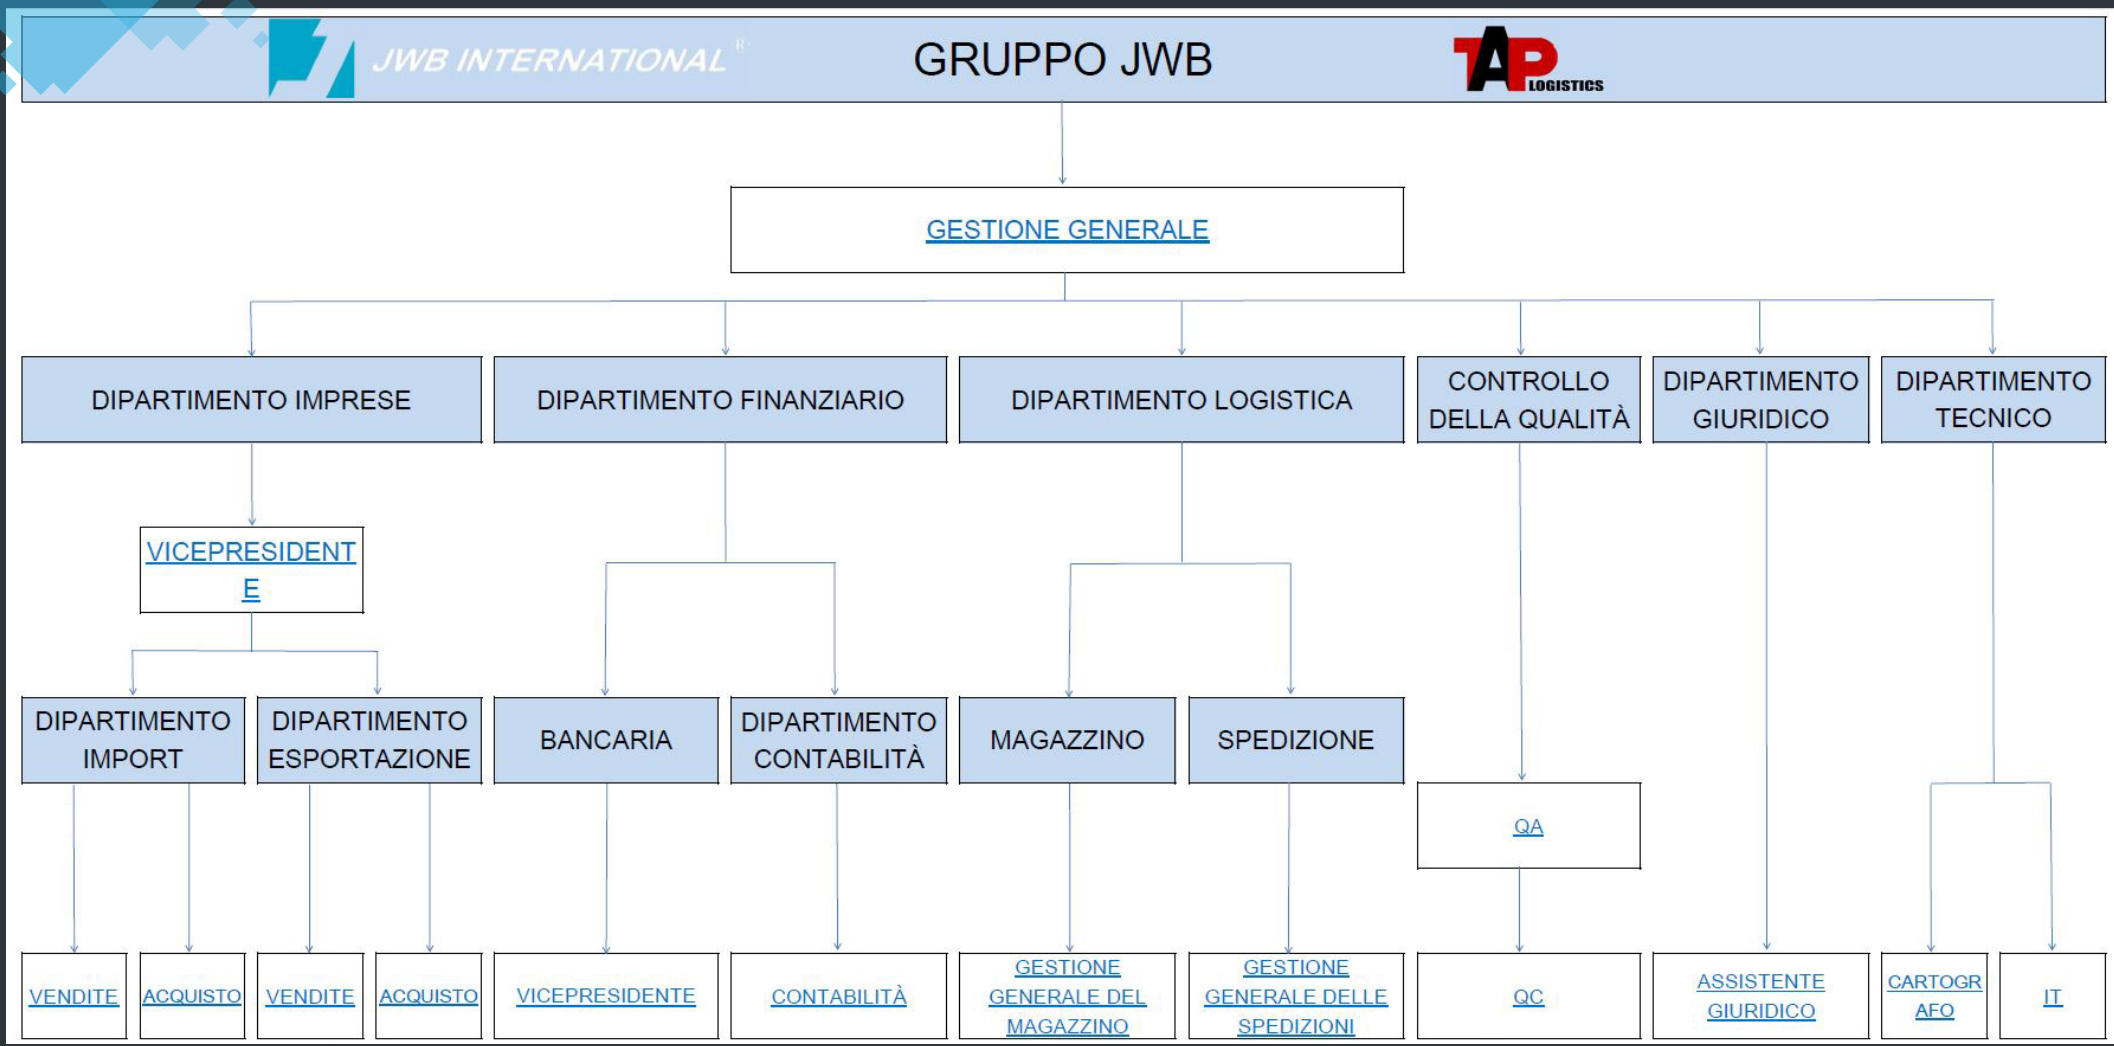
JWB INTERNATIONAL®

GRUPPO JWB

TAP LOGISTICS

GESTIONE GENERALE

DIPARTIMENTO IMPRESE

DIPARTIMENTO FINANZIARIO

DIPARTIMENTO LOGISTICA

CONTROLLO DELLA QUALITÀ

DIPARTIMENTO GIURIDICO

DIPARTIMENTO TECNICO

VICEPRESIDENTE

DIPARTIMENTO IMPORT

DIPARTIMENTO ESPORTAZIONE

BANCARIA

DIPARTIMENTO CONTABILITÀ

MAGAZZINO

SPEDIZIONE

QA

VENDITE

ACQUISTO

VENDITE

ACQUISTO

VICEPRESIDENTE

CONTABILITÀ

GESTIONE GENERALE DEL MAGAZZINO

GESTIONE GENERALE DELLE SPEDIZIONI

QC

ASSISTENTE GIURIDICO

CARTOGRAFO

IT